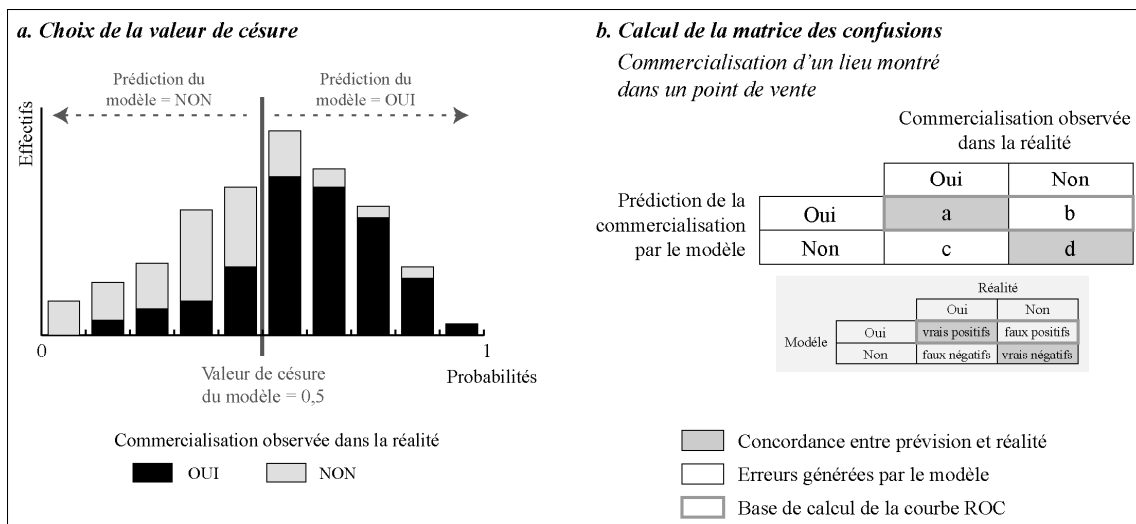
a. Choix de la valeur de césure

Prédiction du modèle = NON

Prédiction du modèle = OUI

Effectifs

0

1

Probabilités

Valeur de césure du modèle = 0,5

Commercialisation observée dans la réalité

OUI

NON

b. Calcul de la matrice des confusions

Commercialisation d'un lieu montré dans un point de vente

Commercialisation observée dans la réalité

| Prédiction de la commercialisation par le modèle | Oui | Non |
|---|---|---|
| Oui | a | b |
| Non | c | d |

Réalité

| Modèle | Oui | Non |
|---|---|---|
| Oui | vrais positifs | faux positifs |
| Non | faux négatifs | vrais négatifs |

Concordance entre prévision et réalité

Erreurs générées par le modèle

Base de calcul de la courbe ROC